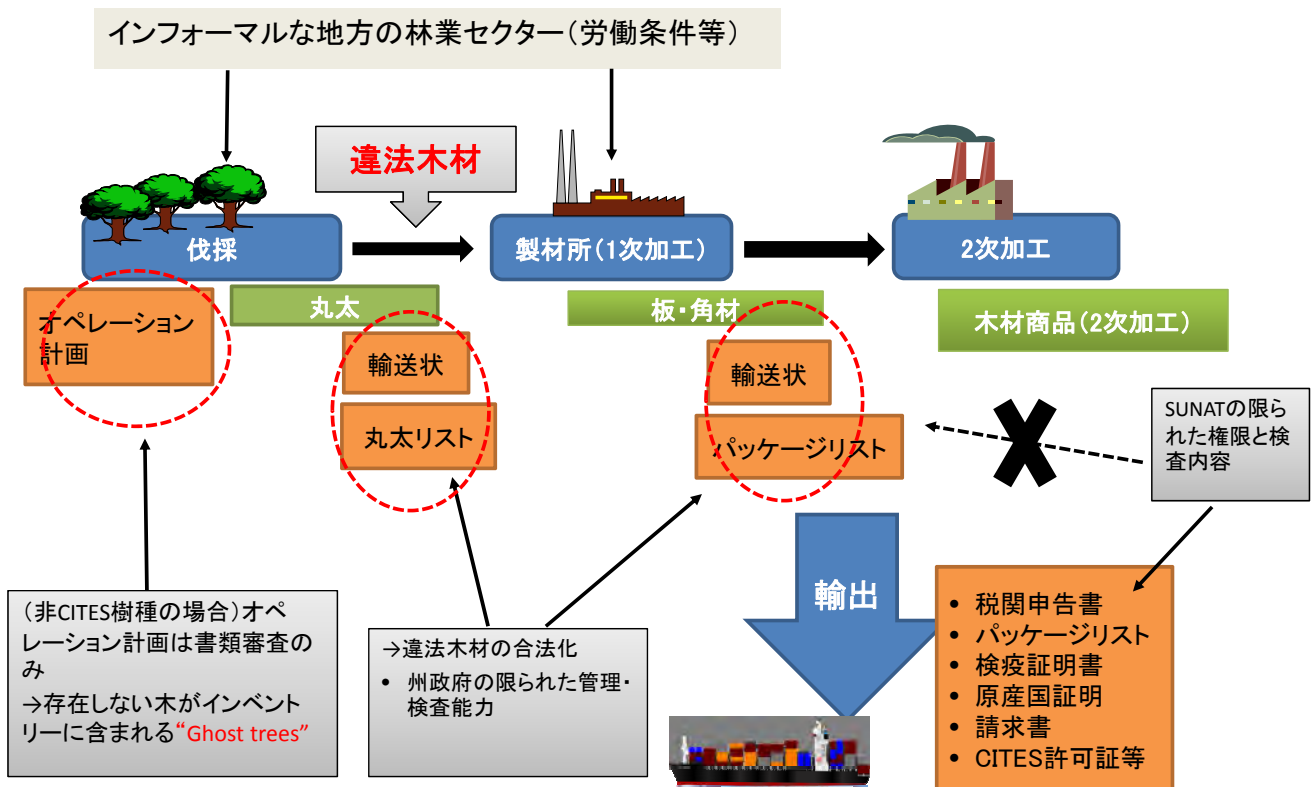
インフォーマルな地方の林業セクター（労働条件等）

違法木材

伐採

製材所（1次加工）

2次加工

丸太

板・角材

木材商品（2次加工）

オペレーション計画

輸送状

丸太リスト

輸送状

パッケージリスト

SUNATの限られた権限と検査内容

輸出

（非CITES樹種の場合）オペレーション計画は書類審査のみ
→存在しない木がインベントリーに含まれる“Ghost trees”

→違法木材の合法化
• 州政府の限られた管理・検査能力

• 税関申告書
• パッケージリスト
• 検疫証明書
• 原産国証明
• 請求書
• CITES許可証等